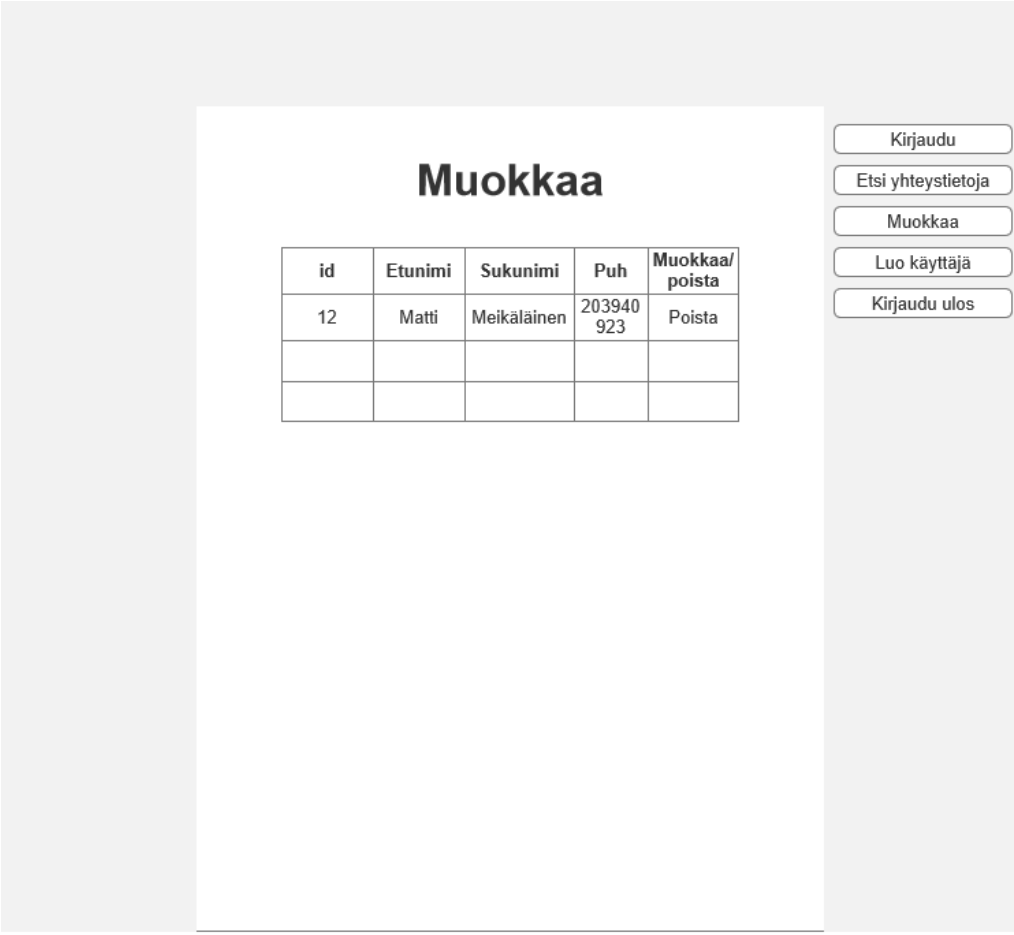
Muokkaa

| id | Etunimi | Sukunimi | Puh | Muokkaa/ poista |
|---|---|---|---|---|
| 12 | Matti | Meikäläinen | 203940923 | Poista |
| | | | | |
| | | | | |

Kirjaudu
Etsi yhteystietoja
Muokkaa
Luo käyttäjä
Kirjaudu ulos